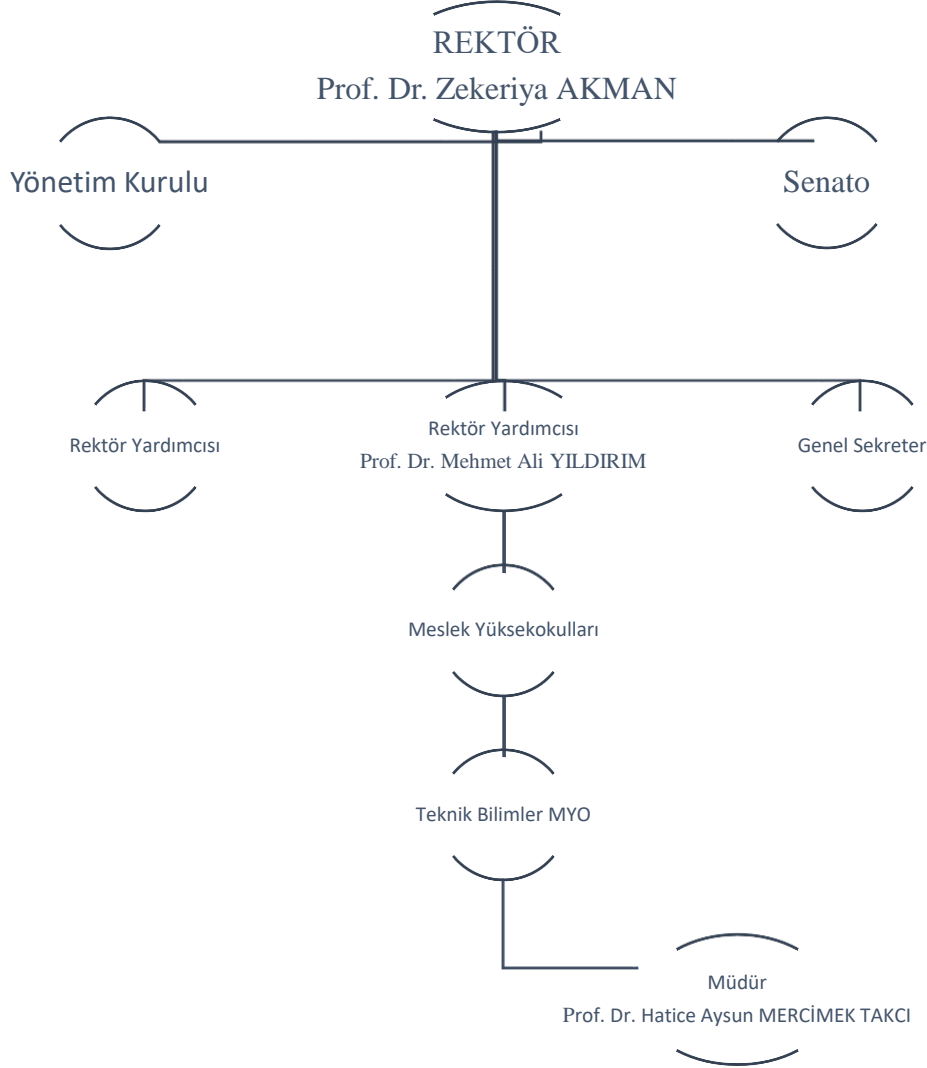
REKTÖR
Prof. Dr. Zekeriya AKMAN

Yönetim Kurulu

Senato

Rektör Yardımcısı

Rektör Yardımcısı
Prof. Dr. Mehmet Ali YILDIRIM

Genel Sekreter

Meslek Yüksekokulları

Teknik Bilimler MYO

Müdür
Prof. Dr. Hatice Aysun MERCİMEK TAKCI